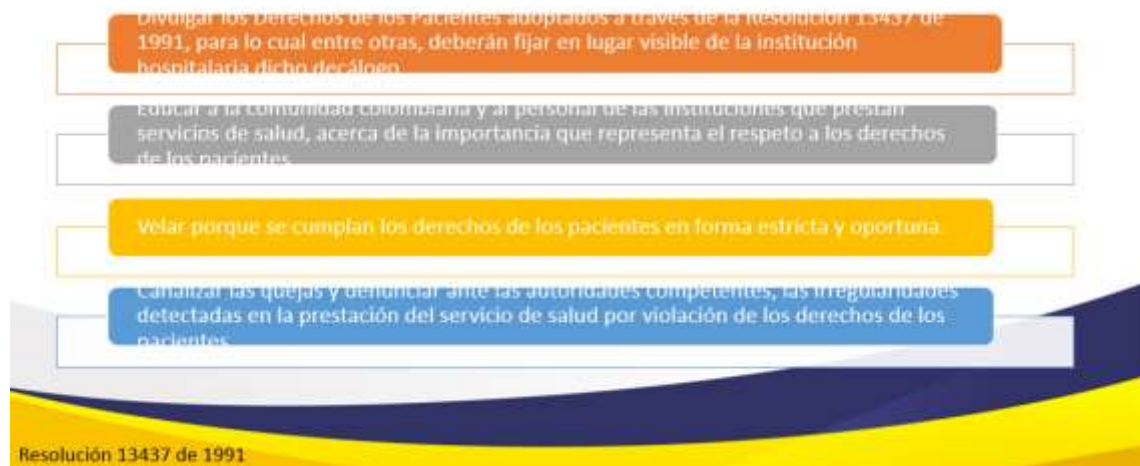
Divulgar los Derechos de los Pacientes adoptados a través de la Resolución 13437 de 1991, para lo cual entre otras, deberán fijar en lugar visible de la institución hospitalaria dicho decálogo

Educar a la comunidad colombiana y al personal de las instituciones que prestan servicios de salud, acerca de la importancia que representa el respeto a los derechos de los pacientes

Velar porque se cumplan los derechos de los pacientes en forma estricta y oportuna

Canalizar las quejas y denunciar ante las autoridades competentes, las irregularidades detectadas en la prestación del servicio de salud por violación de los derechos de los pacientes

Resolución 13437 de 1991